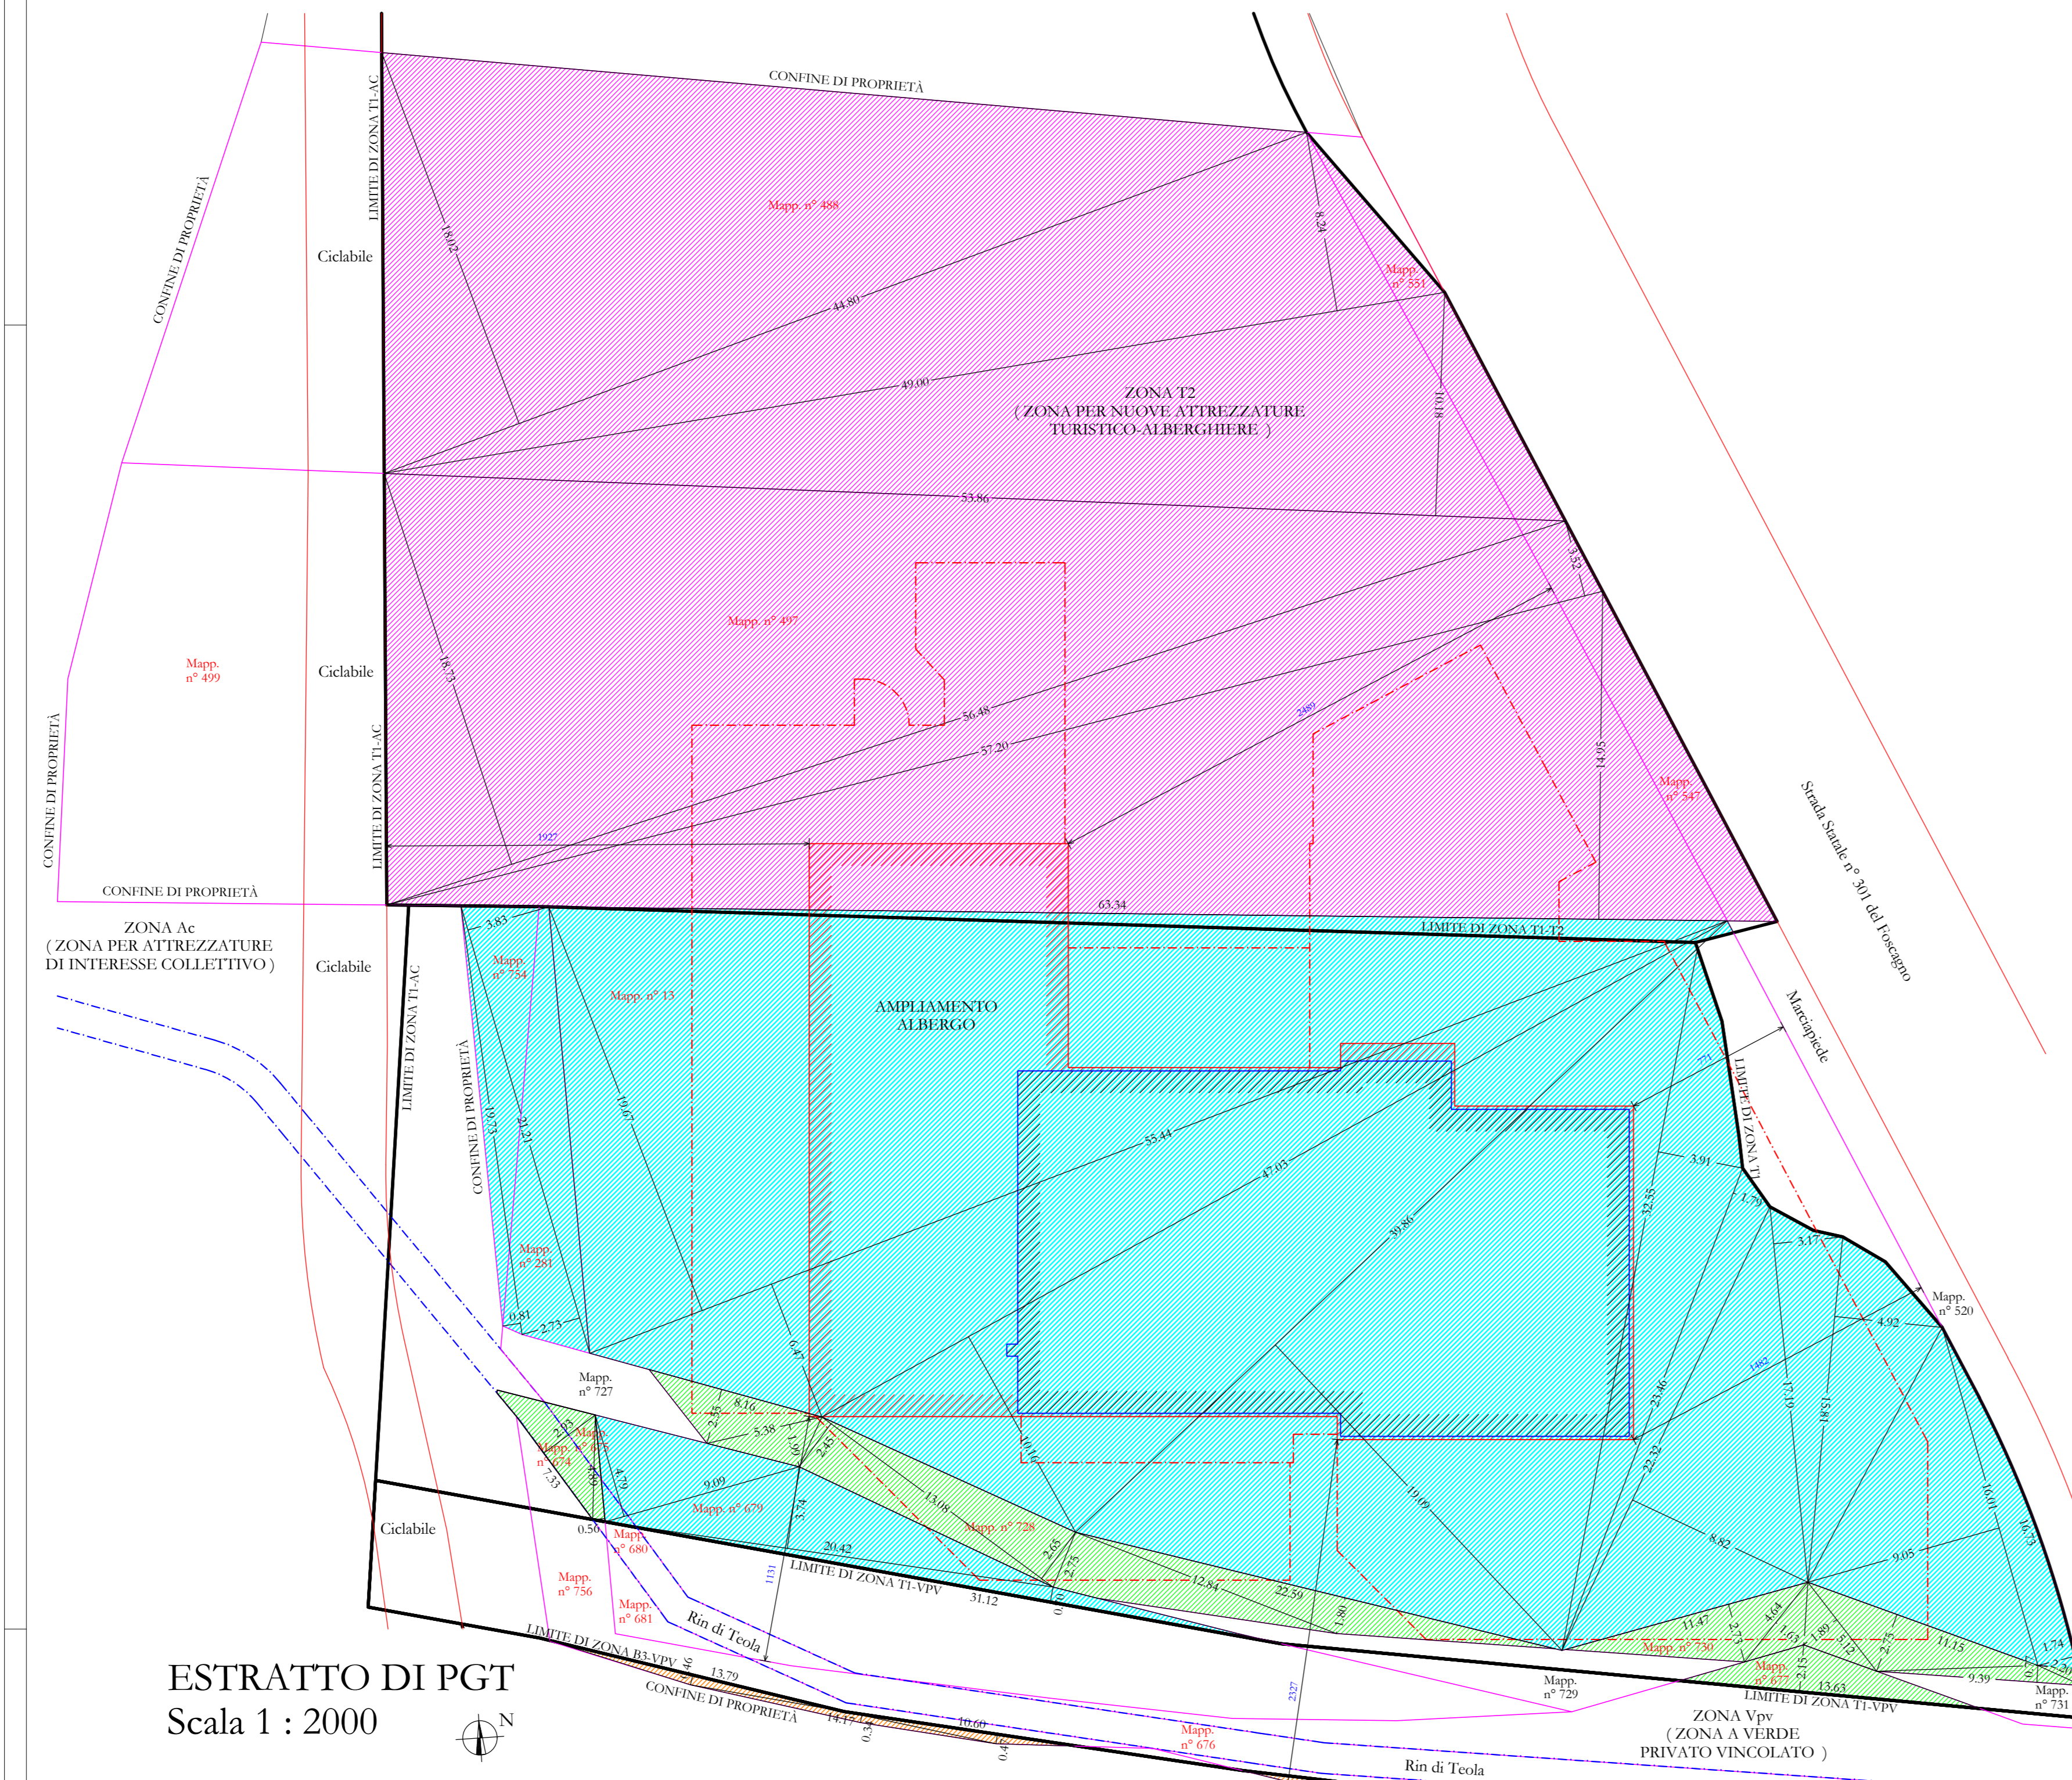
CONFINE DI PROPRIETÀ
LIMITE DI ZONA T1-AC
Mapp. n° 488
CONFINE DI PROPRIETÀ
Ciclabile
18.02
44.80
8.24
Mapp. n° 551
49.00
ZONA T2
( ZONA PER NUOVE ATTREZZATURE TURISTICO-ALBERGHIERE )
10.18
53.86
3.52
Mapp. n° 497
Mapp. n° 499
Ciclabile
18.73
56.48
2489
57.20
14.95
Mapp. n° 547
CONFINE DI PROPRIETÀ
LIMITE DI ZONA T1-AC
1927
Strada Statale n° 301 del Foscagno
CONFINE DI PROPRIETÀ
63.34
ZONA Ac
( ZONA PER ATTREZZATURE DI INTERESSE COLLETTIVO )
Ciclabile
3.83
Mapp. n° 754
Mapp. n° 13
LIMITE DI ZONA T1-T2
AMPLIAMENTO ALBERGO
Marciapiede
LIMITE DI ZONA T1-AC
CONFINE DI PROPRIETÀ
19.73
21.21
19.67
771
LIMITE DI ZONA T1
55.44
3.91
47.03
32.53
1.70
39.86
3.17
Mapp. n° 281
Mapp. n° 520
0.81
2.73
4.92
Mapp. n° 727
6.47
1482
8.16
2.35
5.38
23.46
17.19
15.81
2.03
Mapp. n° 675
Mapp. n° 674
1.99
2.45
10.10
22.32
7.33
4.80
4.79
9.09
Mapp. n° 679
3.74
13.08
Mapp. n° 728
19.09
16.01
Ciclabile
0.56
Mapp. n° 680
20.42
8.82
16.73
2.65
2.75
9.05
1131
LIMITE DI ZONA T1-VPV
12.84
Mapp. n° 756
31.12
0.70
22.59
1.80
11.47
4.64
Mapp. n° 681
Rin di Teola
2.73
1.63
1.89
5.12
2.75
11.15
1.74
Mapp. n° 730
Mapp. n° 677
2.15
LIMITE DI ZONA B3-VPV
0.46
13.79
Mapp. n° 729
13.63
9.39
0.2
Mapp. n° 731
LIMITE DI ZONA T1-VPV
ESTRATTO DI PGT
Scala 1 : 2000
N
CONFINE DI PROPRIETÀ
14.17
0.34
10.60
0.46
2327
Mapp. n° 676
ZONA Vpv
( ZONA A VERDE PRIVATO VINCOLATO )
Rin di Teola